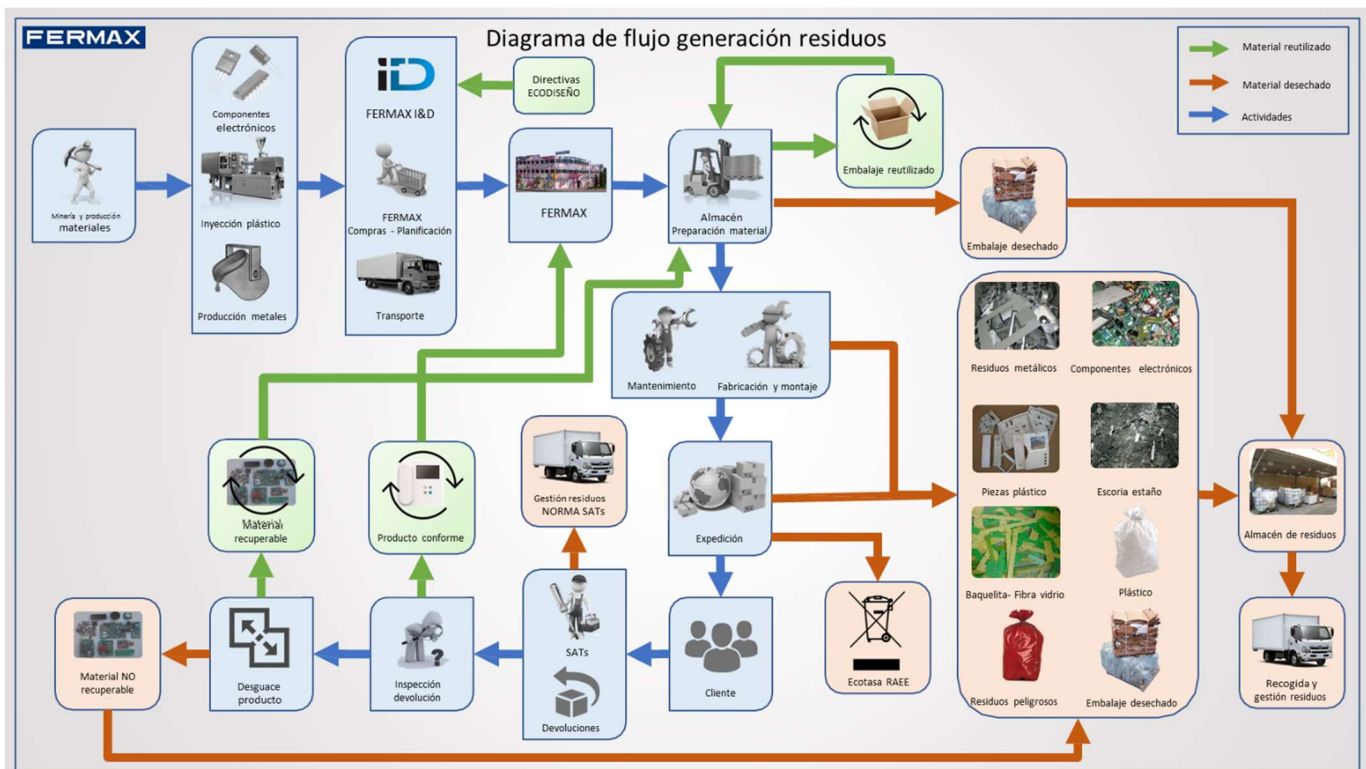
FERMAX

Diagrama de flujo generación residuos

Material reutilizado
Material desechado
Actividades

Minería y producción materiales

Componentes electrónicos

Inyección plástico

Producción metales

FERMAX I&D

FERMAX Compras - Planificación

Transporte

Directivas ECODISEÑO

FERMAX

Almacén Preparación material

Embalaje reutilizado

Embalaje desechado

Mantenimiento

Fabricación y montaje

Residuos metálicos

Componentes electrónicos

Piezas plástico

Escoria estaño

Baquelita- Fibra vidrio

Plástico

Residuos peligrosos

Embalaje desechado

Almacén de residuos

Recogida y gestión residuos

Material recuperable

Producto conforme

Gestión residuos NORMA SATs

Expedición

Ecotasa RAEE

Material NO recuperable

Desguace producto

Inspección devolución

SATs

Devoluciones

Cliente